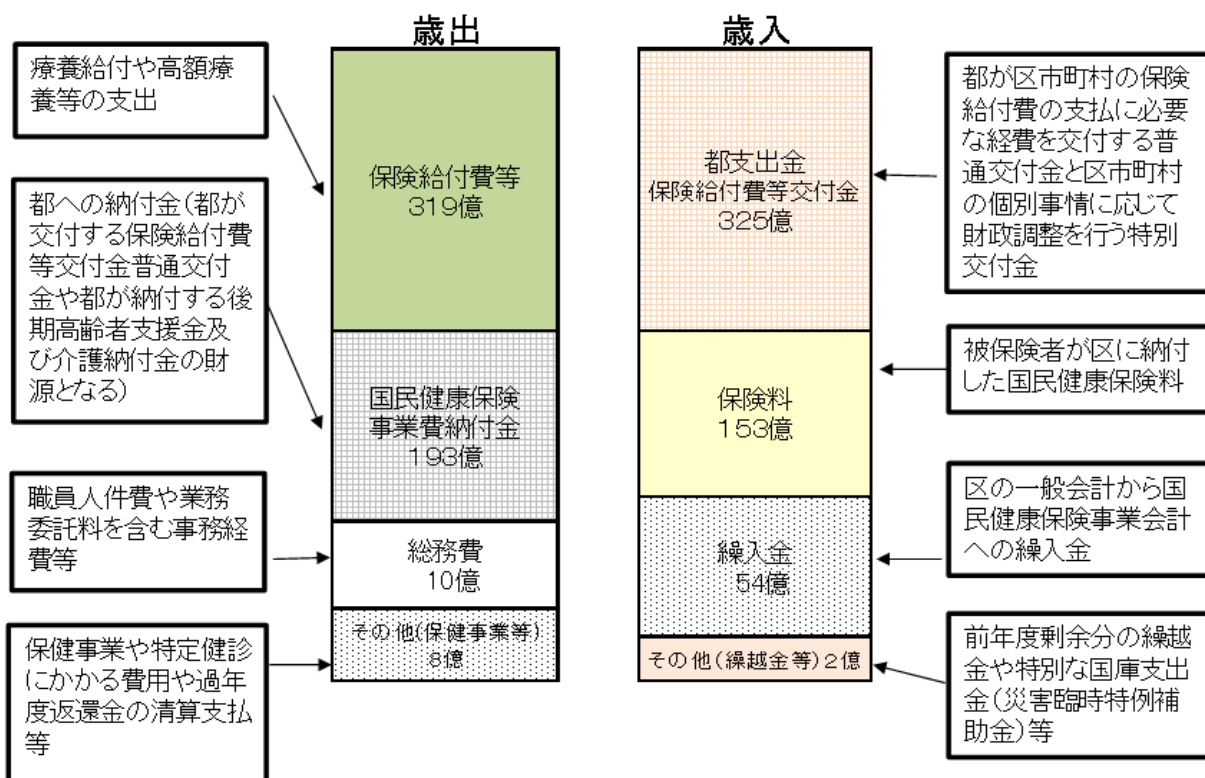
歳出

療養給付や高額療養等の支出

保険給付費等
319億

都への納付金(都が交付する保険給付費等交付金普通交付金や都が納付する後期高齢者支援金及び介護納付金の財源となる)

国民健康保険事業費納付金
193億

職員人件費や業務委託料を含む事務経費等

総務費
10億

保健事業や特定健診にかかる費用や過年度返還金の清算支払等

その他(保健事業等)
8億

歳入

都支出金
保険給付費等交付金
325億

都が区市町村の保険給付費の支払に必要な経費を交付する普通交付金と区市町村の個別事情に応じて財政調整を行う特別交付金

保険料
153億

被保険者が区に納付した国民健康保険料

繰入金
54億

区の一般会計から国民健康保険事業会計への繰入金

その他(繰越金等)2億

前年度剰余分の繰越金や特別な国庫支出金(災害臨時特例補助金)等